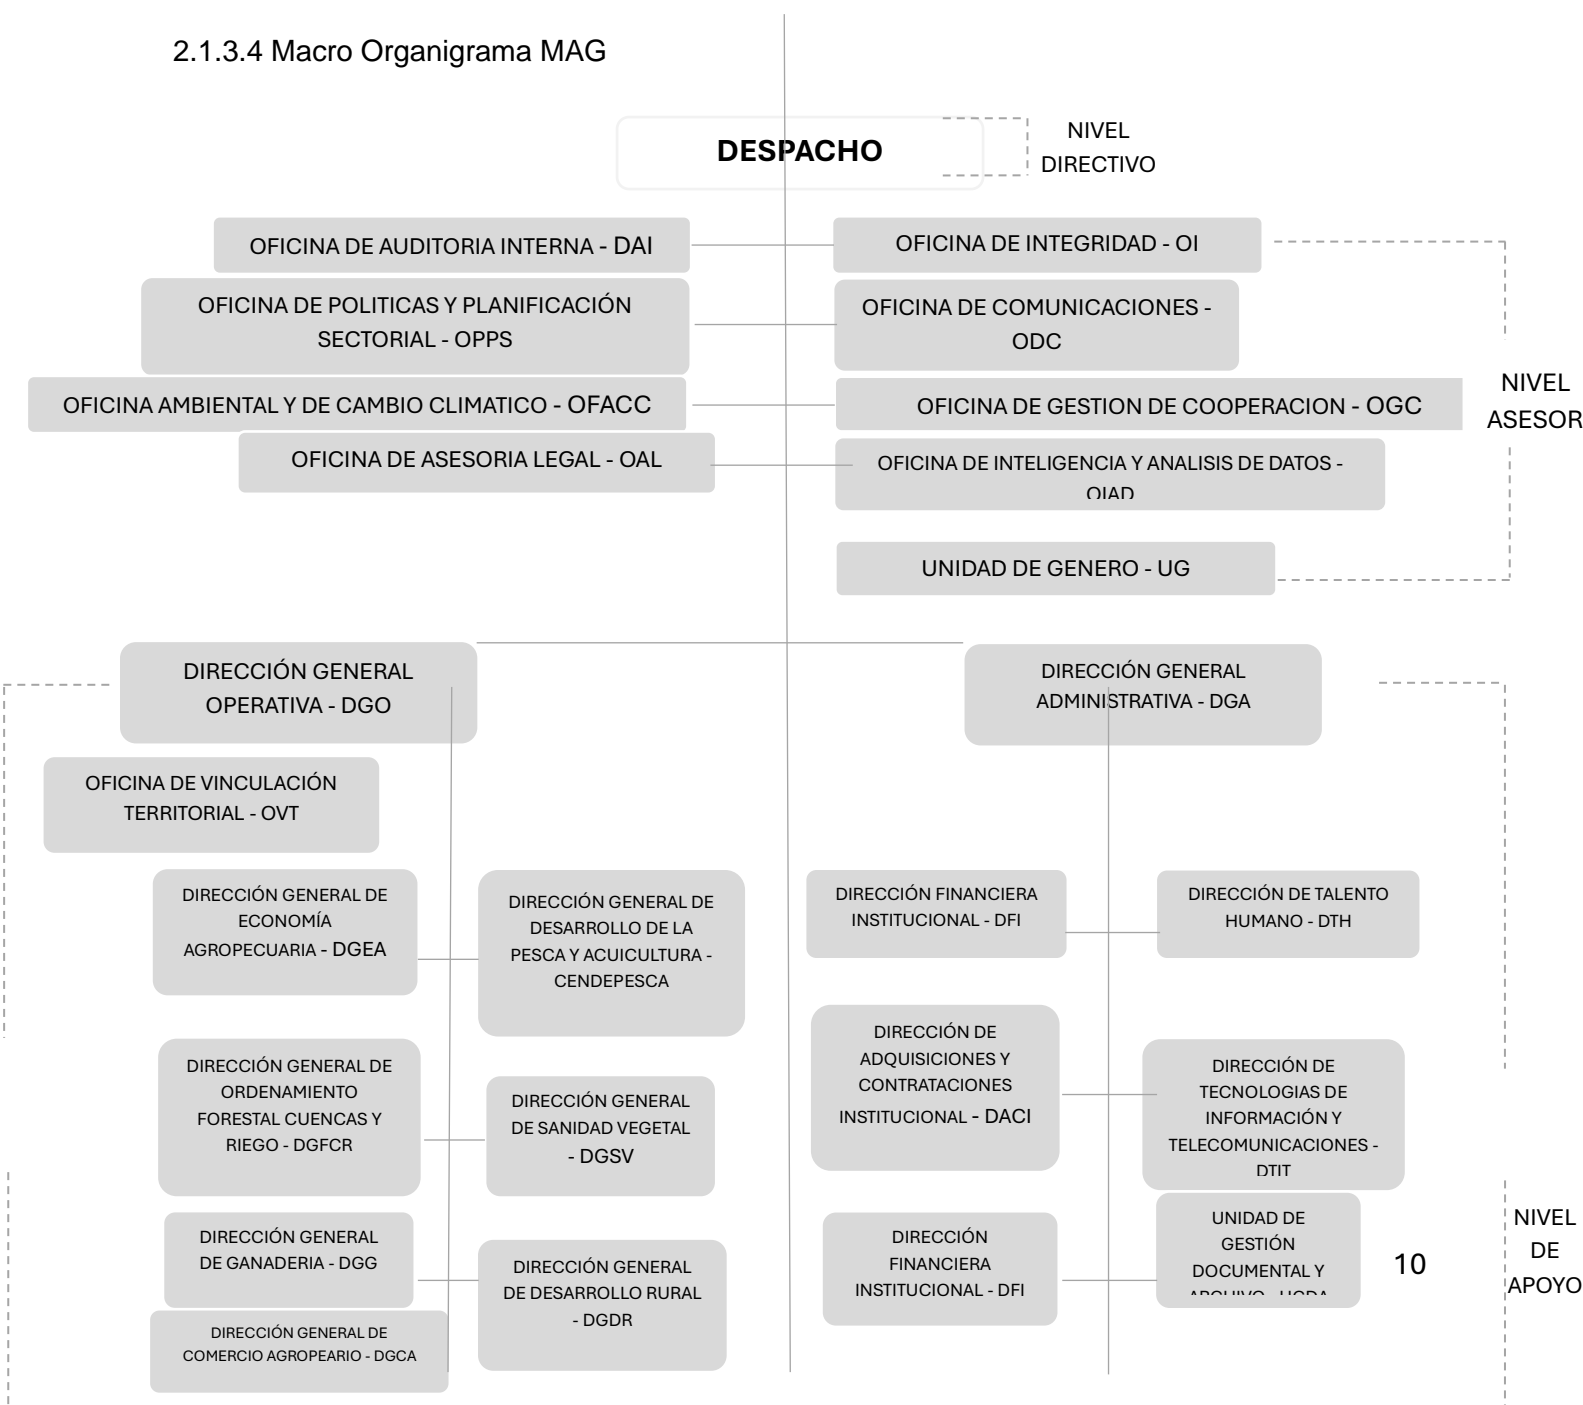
2.1.3.4 Macro Organigrama MAG

DESPACHO

NIVEL DIRECTIVO

OFICINA DE AUDITORIA INTERNA - DAI

OFICINA DE INTEGRIDAD - OI

OFICINA DE POLITICAS Y PLANIFICACIÓN SECTORIAL - OPPS

OFICINA DE COMUNICACIONES - ODC

OFICINA AMBIENTAL Y DE CAMBIO CLIMATICO - OFACC

OFICINA DE GESTION DE COOPERACION - OGC

NIVEL ASESOR

OFICINA DE ASESORIA LEGAL - OAL

OFICINA DE INTELIGENCIA Y ANALISIS DE DATOS - OIAD

UNIDAD DE GENERO - UG

DIRECCIÓN GENERAL OPERATIVA - DGO

DIRECCIÓN GENERAL ADMINISTRATIVA - DGA

OFICINA DE VINCULACIÓN TERRITORIAL - OVT

DIRECCIÓN GENERAL DE ECONOMÍA AGROPECUARIA - DGEA

DIRECCIÓN GENERAL DE DESARROLLO DE LA PESCA Y ACUICULTURA - CENDEPESCA

DIRECCIÓN FINANCIERA INSTITUCIONAL - DFI

DIRECCIÓN DE TALENTO HUMANO - DTH

DIRECCIÓN GENERAL DE ORDENAMIENTO FORESTAL CUENCAS Y RIEGO - DGFCR

DIRECCIÓN GENERAL DE SANIDAD VEGETAL - DGSV

DIRECCIÓN DE ADQUISICIONES Y CONTRATACIONES INSTITUCIONAL - DACI

DIRECCIÓN DE TECNOLOGIAS DE INFORMACIÓN Y TELECOMUNICACIONES - DTIT

DIRECCIÓN GENERAL DE GANADERIA - DGG

DIRECCIÓN GENERAL DE DESARROLLO RURAL - DGDR

DIRECCIÓN FINANCIERA INSTITUCIONAL - DFI

UNIDAD DE GESTIÓN DOCUMENTAL Y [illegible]

10

NIVEL DE APOYO

DIRECCIÓN GENERAL DE COMERCIO AGROPEARIO - DGCA